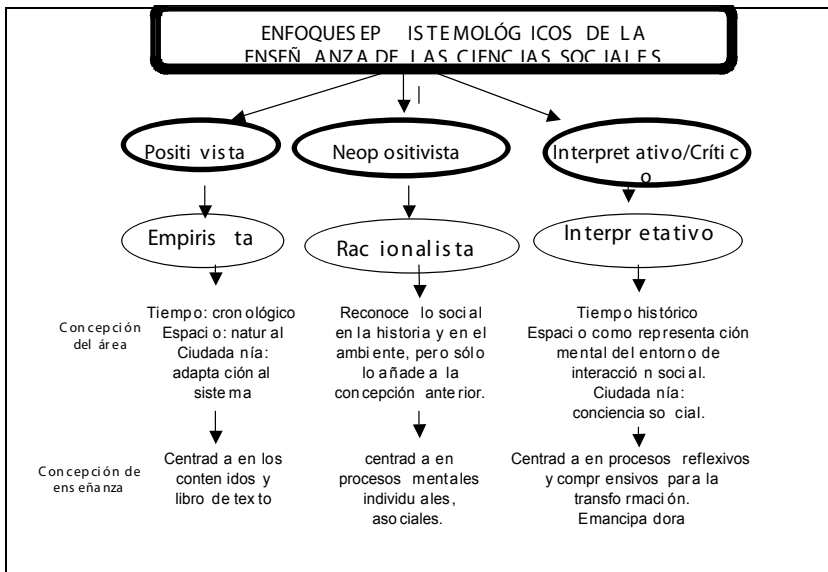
ENFOQUES EP ISTEMOLÓG ICOS DE LA ENSEÑ ANZA DE LAS CIENC IAS SOC IALES

l

Positi vista

Neop ositivista

Interpret ativo/Crític o

Empiris ta

Rac ionalis ta

Interpr etativo

Concepción del área

Tiemp o: cron ológico
Espaci o: natur al
Ciudada nía: adapta ción al siste ma

Reconoce lo soci al en la historia y en el ambi ente, pero sólo lo añade a la con cepción ante rior.

Tiempo histórico
Espaci o como repre senta ción mental del entorn o de interacció n soci al.
Ciudada nía: conciencia so cial.

Concepción de ens eñanza

Centrad a en los conten idos y libro de tex to

centrad a en procesos mentales individu ales, aso ciales.

Centrad a en procesos reflexivos y compr ensivos para la transfo rmació n.
Emancipa dora